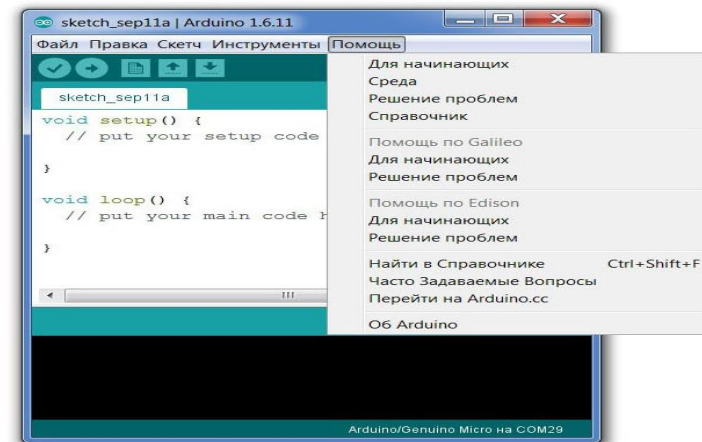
sketch_sep11a | Arduino 1.6.11

Файл Правка Скетч Инструменты Помощь

sketch_sep11a

void setup() {
  // put your setup code

}

void loop() {
  // put your main code h

}

Для начинающих
Среда
Решение проблем
Справочник

Помощь по Galileo
Для начинающих
Решение проблем

Помощь по Edison
Для начинающих
Решение проблем

Найти в Справочнике Ctrl+Shift+F
Часто Задаваемые Вопросы
Перейти на Arduino.cc

О6 Arduino

Arduino/Genuino Micro на COM29